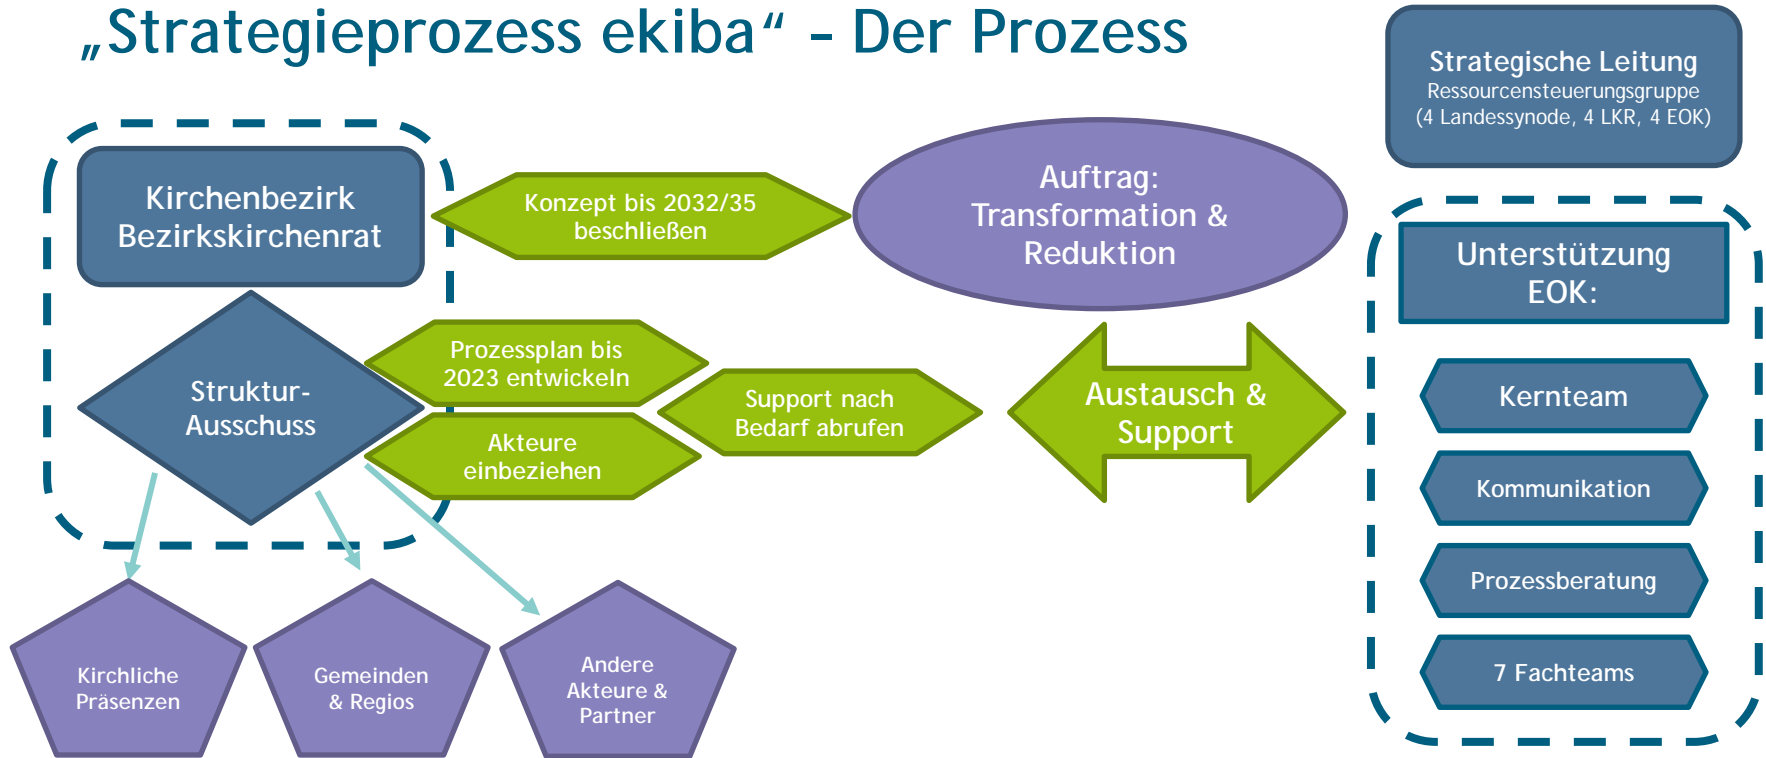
„Strategieprozess ekiba“ - Der Prozess

Strategische Leitung
Ressourcensteuerungsgruppe
(4 Landessynode, 4 LKR, 4 EOK)

Kirchenbezirk
Bezirkskirchenrat

Konzept bis 2032/35
beschließen

Auftrag:
Transformation &
Reduktion

Unterstützung
EOK:

Struktur-
Ausschuss

Prozessplan bis
2023 entwickeln

Support nach
Bedarf abrufen

Akteure
einbeziehen

Austausch &
Support

Kernteam

Kommunikation

Prozessberatung

7 Fachteams

Kirchliche
Präsenzen

Gemeinden
& Regios

Andere
Akteure &
Partner